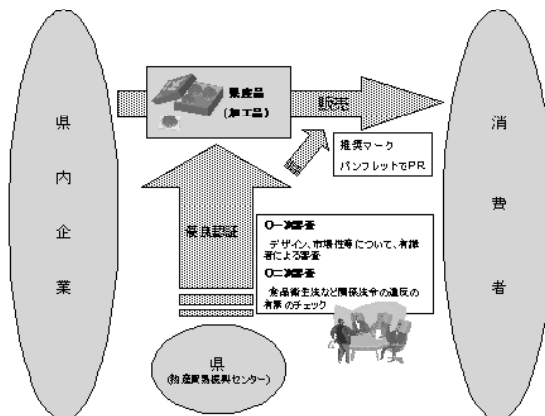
県

内

企

業

県産品

(加工品)

販売

推奨マーク

パンフレットでPR

推奨認証

○一次審査

デザイン、市場性等について、有識者による審査

○二次審査

食品衛生法など関係法令の違反の有無のチェック

県

(物産貿易振興センター)

消

費

者